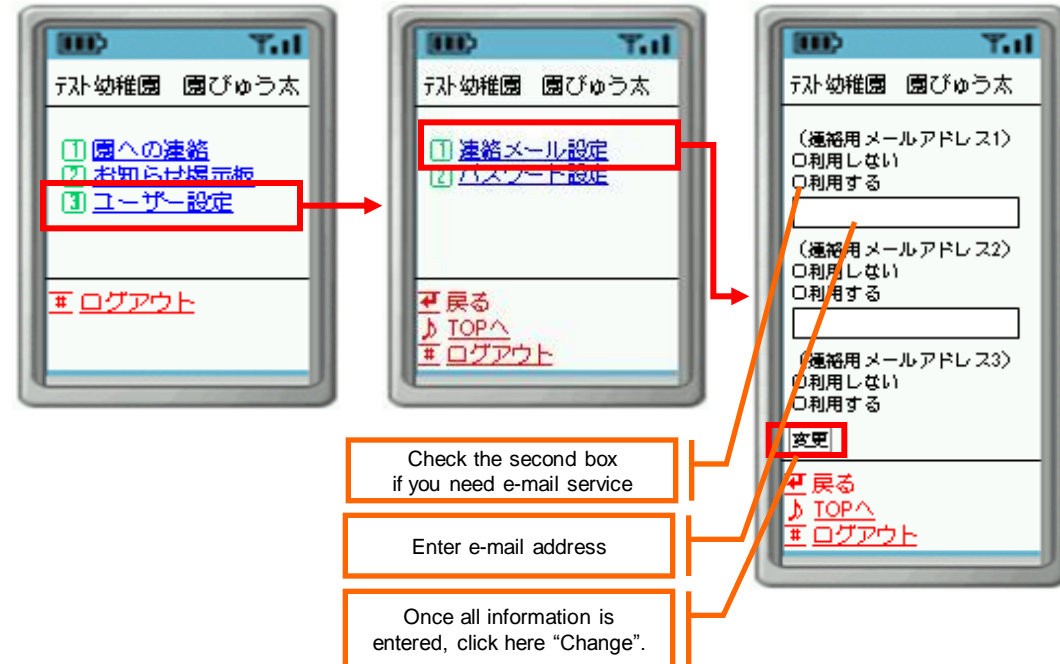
テスト幼稚園　園びゅう太

1 園への連絡
2 お知らせ掲示板
3 ユーザー設定

# ログアウト

テスト幼稚園　園びゅう太

1 連絡メール設定
2 パスワード設定

戻る
TOPへ
# ログアウト

テスト幼稚園　園びゅう太

（連絡用メールアドレス1）
○利用しない
○利用する

（連絡用メールアドレス2）
○利用しない
○利用する

（連絡用メールアドレス3）
○利用しない
○利用する

変更

戻る
TOPへ
# ログアウト

Check the second box if you need e-mail service

Enter e-mail address

Once all information is entered, click here “Change”.